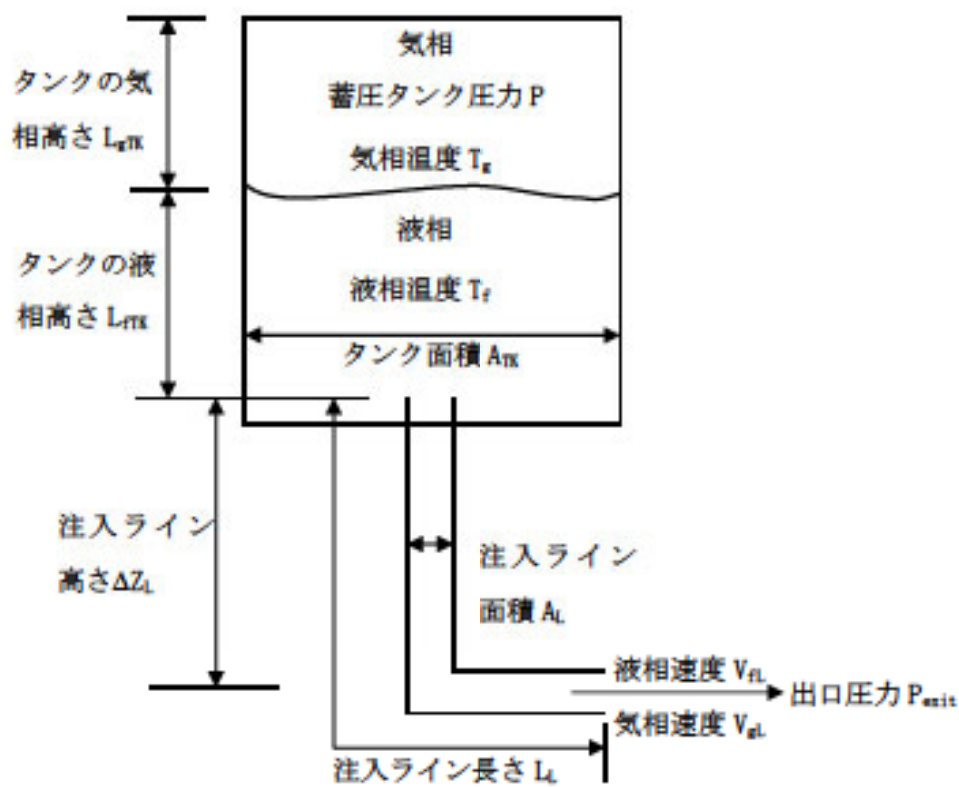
タンクの気相高さ $L_{gTK}$

気相

蓄圧タンク圧力 P

気相温度 $T_g$

タンクの液相高さ $L_{fTK}$

液相

液相温度 $T_f$

タンク面積 $A_{TK}$

注入ライン高さ $\Delta Z_L$

注入ライン面積 $A_L$

液相速度 $V_{fL}$

出口圧力 $P_{exit}$

気相速度 $V_{gL}$

注入ライン長さ $L_L$